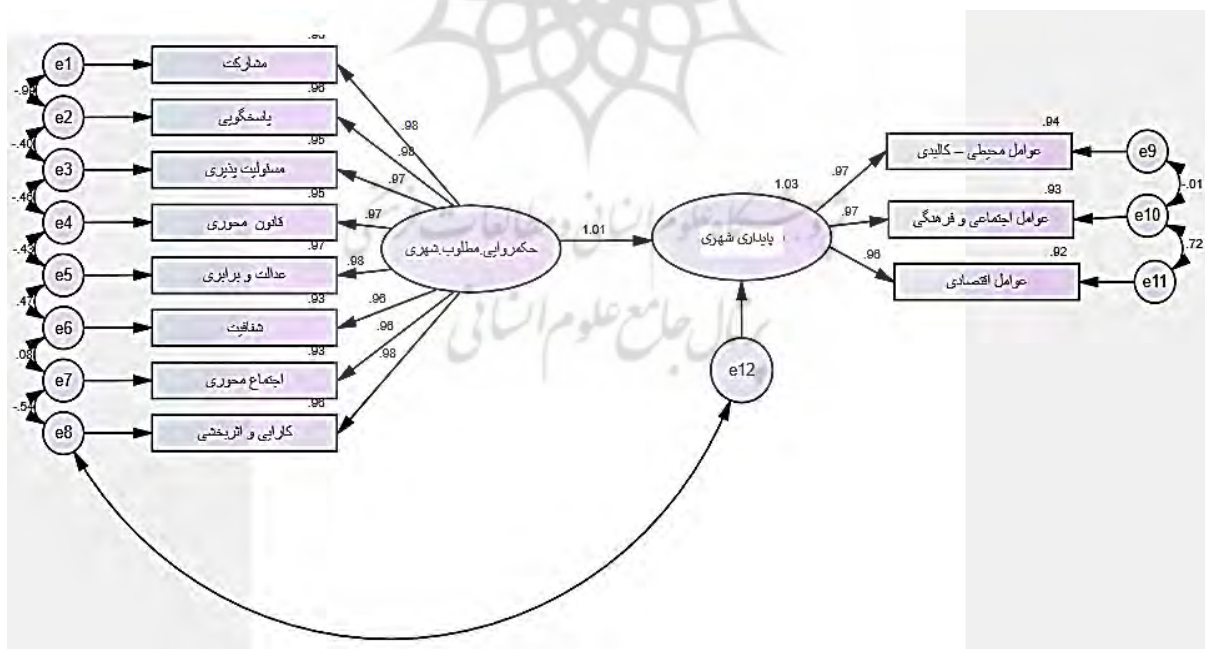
e1
.96
مشارکت
.98
-.94
e2
پاسخگویی
.98
.98
-.40
e3
.95
مسئولیت پذیری
.97
-.46
e4
.95
قانون محوری
.97
-.43
e5
.97
عدالت و برابری
.98
.47
e6
.93
شفافیت
.96
.08
e7
.93
اجتماع محوری
.96
-.54
e8
.96
کارایی و اثربخشی
.98
حکمروایی مطلوب شهری
1.01
پایداری شهری
1.03
e12
.97
.97
.96
.94
عوامل محیطی – کالبدی
e9
.93
عوامل اجتماعی و فرهنگی
e10
-.01
.92
عوامل اقتصادی
e11
.72